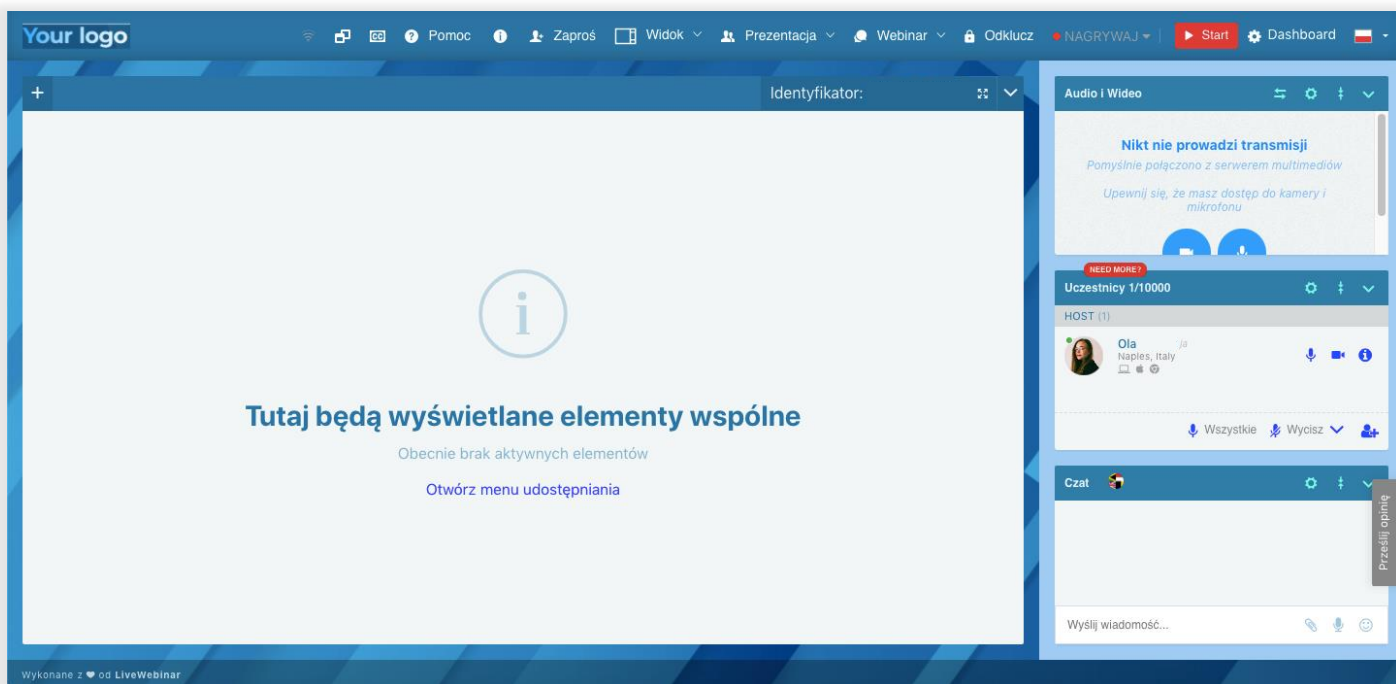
Your logo

Pomoc Zaproś Widok Prezentacja Webinar Odklucz NAGRYWAJ Start Dashboard

+ Identyfikator:

Tutaj będą wyświetlane elementy wspólne

Obecnie brak aktywnych elementów

Otwórz menu udostępniania

Audio i Wideo

Nikt nie prowadzi transmisji

Pomyślnie połączono z serwerem multimediów

Upewnij się, że masz dostęp do kamery i mikrofonu

NEED MORE?

Uczestnicy 1/10000

HOST (1)

Ola ja

Naples, Italy

Wszystkie Wycisz

Czat

Wyślij wiadomość...

Prześlij opinię

Wykonane z ♥ od LiveWebinar